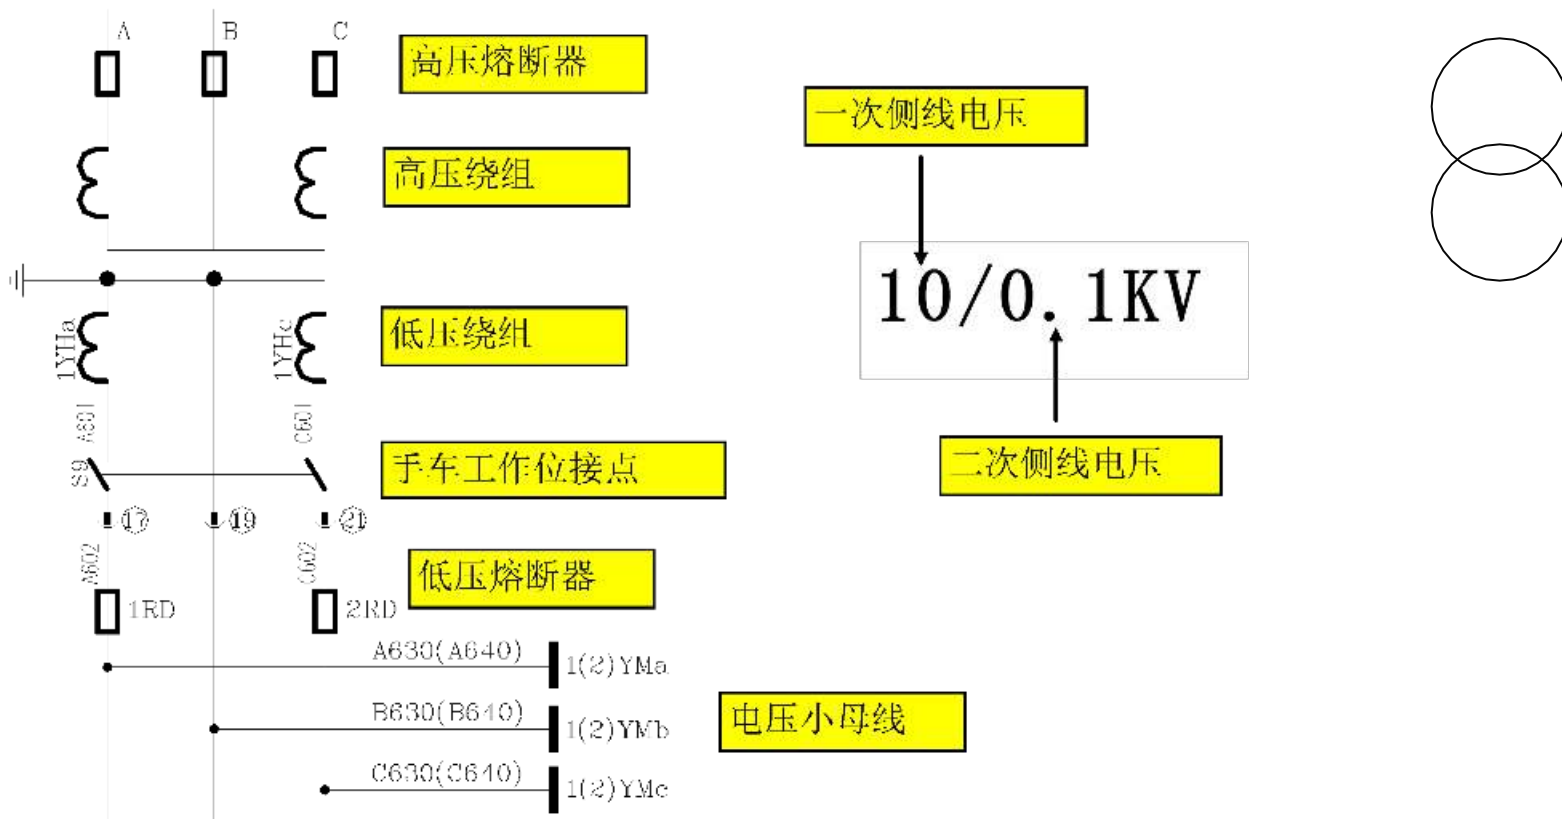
A B C

高压熔断器

高压绕组

一次侧线电压

10/0.1KV

二次侧线电压

1YHa 1YHc

低压绕组

A601 C601

S9

手车工作位接点

17 19 21

A602 C602

低压熔断器

1RD 2RD

A630(A640) 1(2)YMa

B630(B640) 1(2)YMb

电压小母线

C630(C640) 1(2)YMc